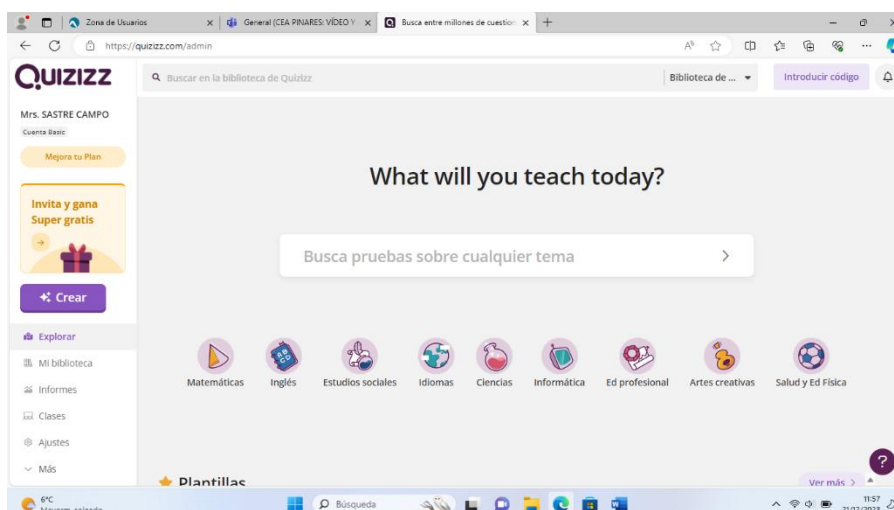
Zona de Usuarios
General (CEA PINARES: VÍDEO Y
Busca entre millones de cuestio
https://quizizz.com/admin

QUIZIZZ
Buscar en la biblioteca de Quizizz
Biblioteca de ...
Introducir código

Mrs. SASTRE CAMPO
Cuenta Basic
Mejora tu Plan

Invita y gana Super gratis

Crear

Explorar
Mi biblioteca
Informes
Clases
Ajustes
Más

What will you teach today?

Busca pruebas sobre cualquier tema

Matemáticas
Inglés
Estudios sociales
Idiomas
Ciencias
Informática
Ed profesional
Artes creativas
Salud y Ed Física

Plantillas
Ver más

6°C
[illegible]
Búsqueda
11:57
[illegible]